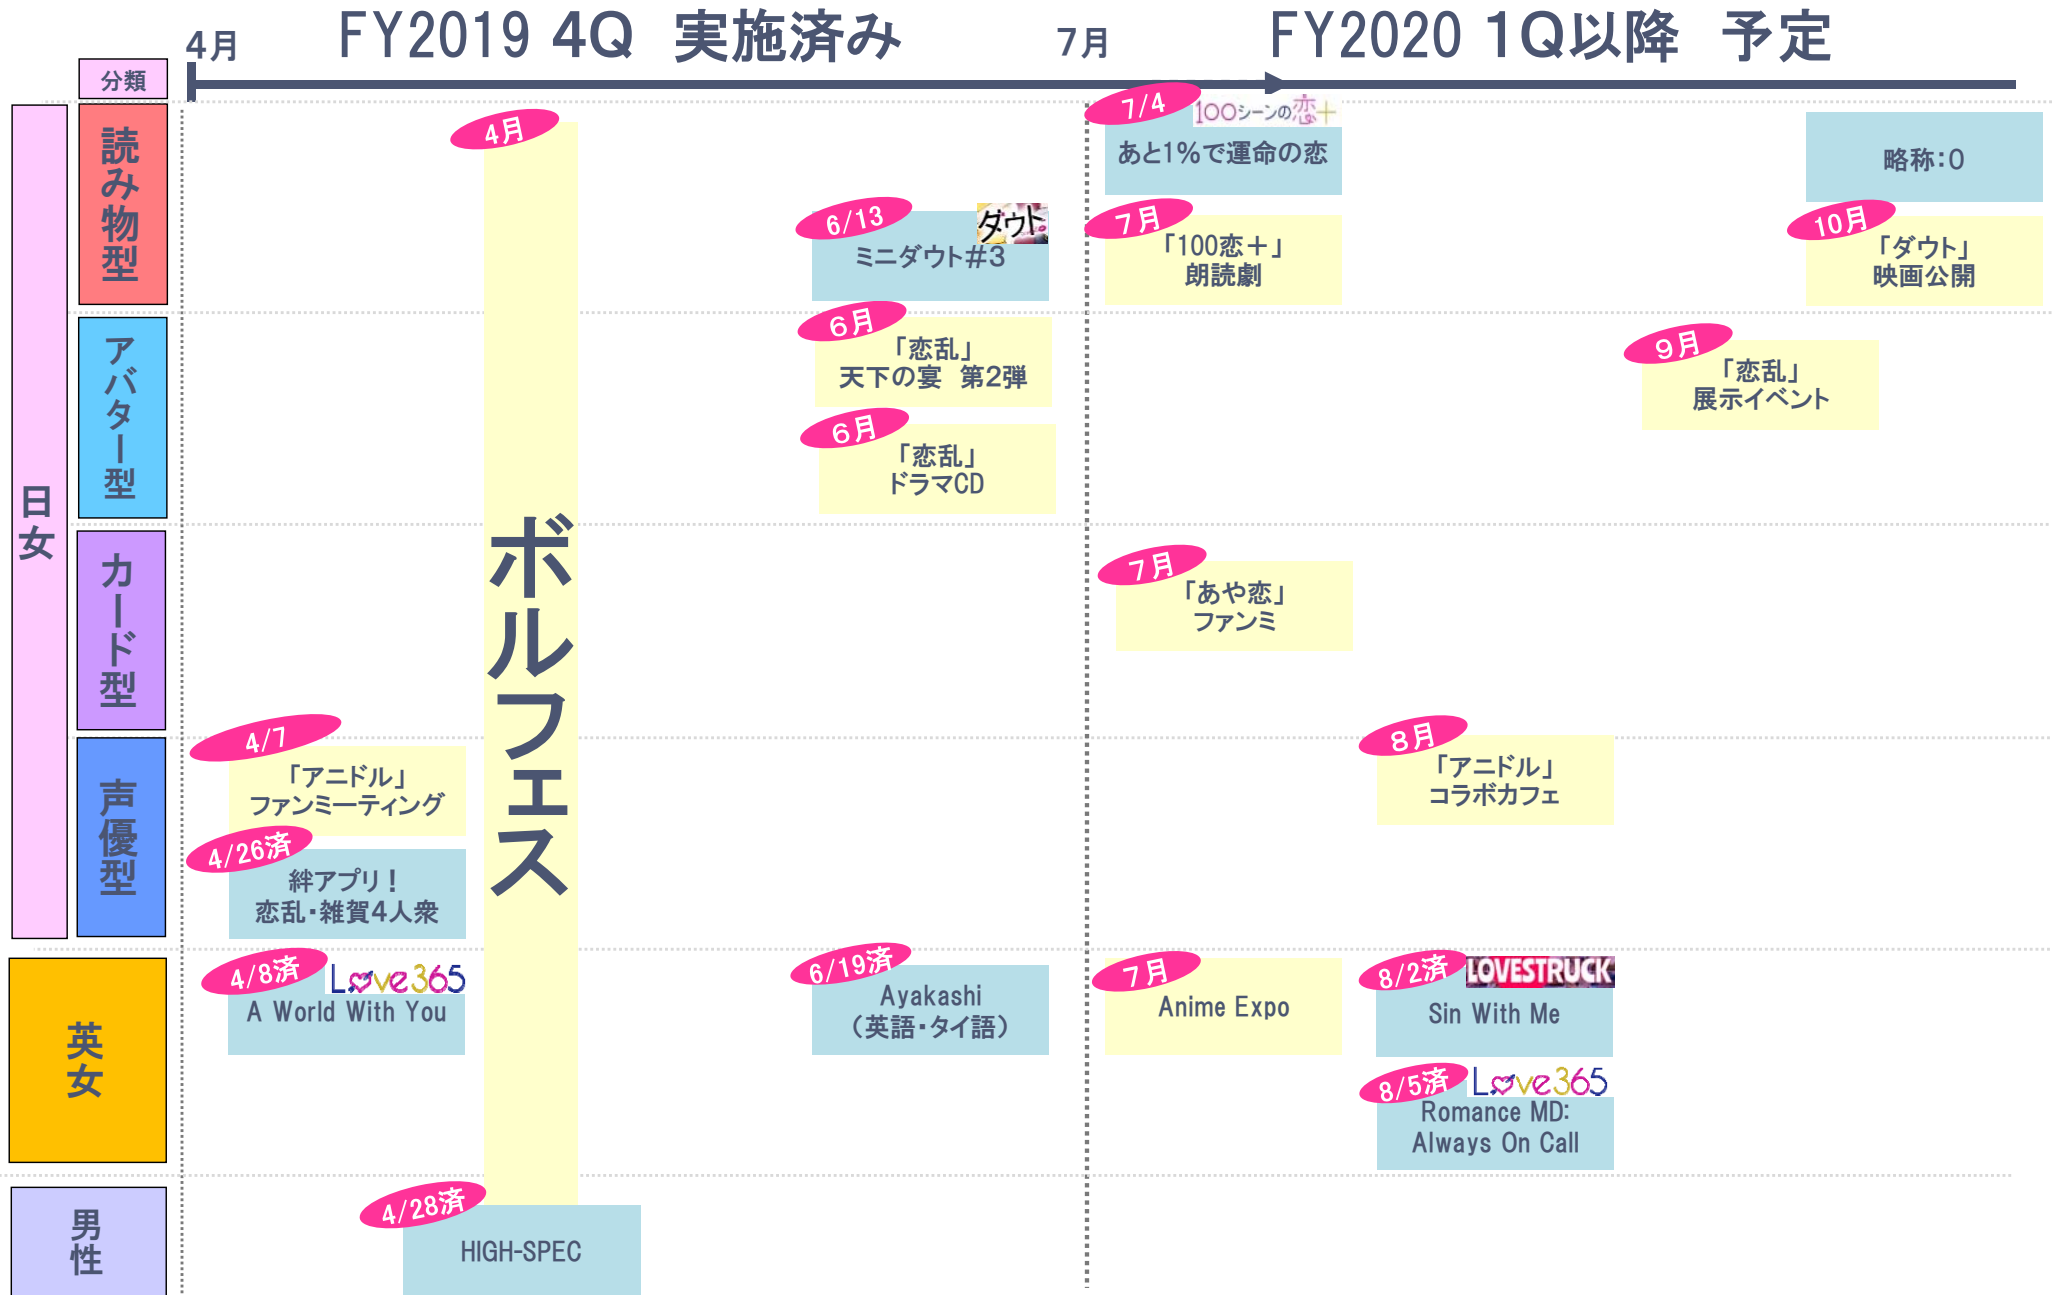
4月 FY2019 4Q 実施済み 7月 FY2020 1Q以降 予定

分類

日女

読み物型

アバター型

カード型

声優型

英女

男性

4月
ボルフェス

6/13 ダウト ミニダウト#3

6月 「恋乱」天下の宴 第2弾

6月 「恋乱」ドラマCD

7/4 100シーンの恋＋ あと1%で運命の恋

7月 「100恋＋」朗読劇

略称：O

10月 「ダウト」映画公開

9月 「恋乱」展示イベント

7月 「あや恋」ファンミ

4/7 「アニドル」ファンミーティング

4/26済 絆アプリ！恋乱・雑賀4人衆

8月 「アニドル」コラボカフェ

4/8済 Love365 A World With You

6/19済 Ayakashi（英語・タイ語）

7月 Anime Expo

8/2済 LOVESTRUCK Sin With Me

8/5済 Love365 Romance MD: Always On Call

4/28済 HIGH-SPEC